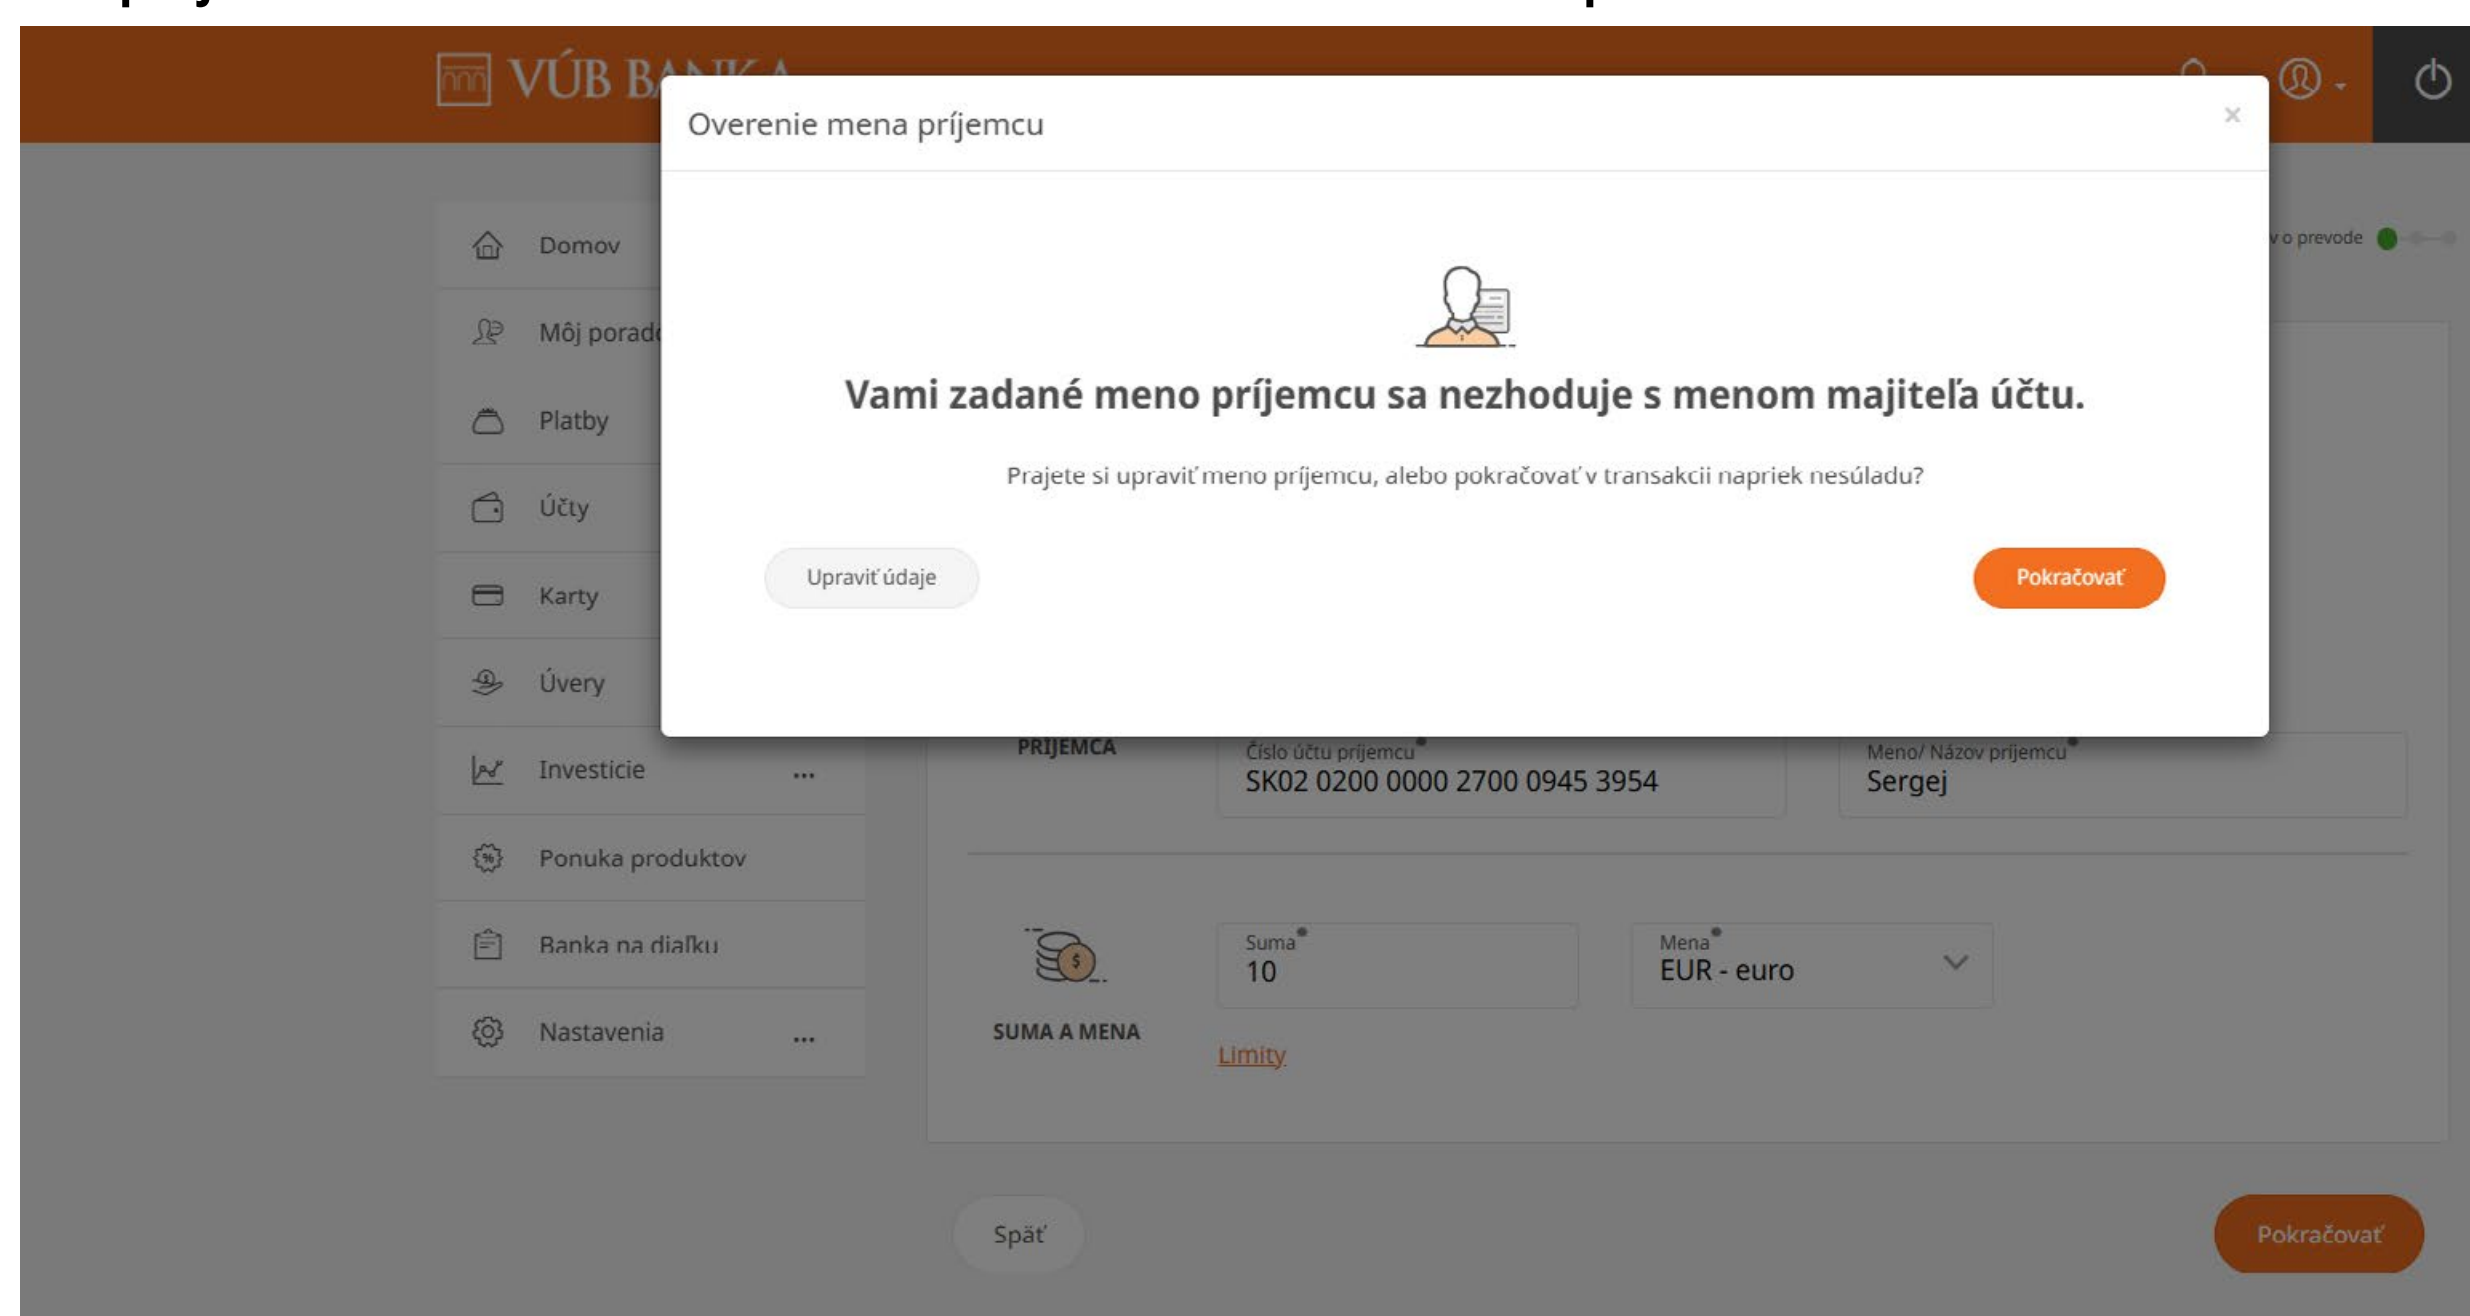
VÚB BA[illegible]

Overenie mena príjemcu

×

Vami zadané meno príjemcu sa nezhoduje s menom majiteľa účtu.

Prajete si upraviť meno príjemcu, alebo pokračovať v transakcii napriek nesúladu?

Upraviť údaje

Pokračovať

Domov

Môj porad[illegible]

Platby

Účty

Karty

Úvery

Investicie ...

Ponuka produktov

Banka na diaľku

Nastavenia ...

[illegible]v o prevode

PRIJEMCA

Číslo účtu príjemcu

SK02 0200 0000 2700 0945 3954

Meno/ Názov príjemcu

Sergej

SUMA A MENA

Suma

10

Mena

EUR - euro

Limity

Späť

Pokračovať